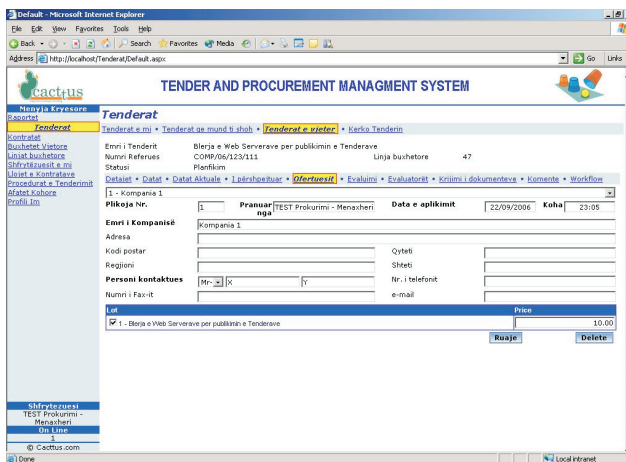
Default - Microsoft Internet Explorer

File Edit View Favorites Tools Help

Back Search Favorites Media

Address http://localhost/Tenderat/Default.aspx Go Links

cactus

TENDER AND PROCUREMENT MANAGMENT SYSTEM

Menyja Kryesore
Raportet
Tenderat
Kontratat
Buxhetet Vjetore
Linjat buxhetore
Shfrytëzuesit e mi
Llojet e Kontratave
Procedurat e Tenderimit
Afatet Kohore
Profili Im

Tenderat

Tenderat e mi • Tenderat qe mund ti shoh • Tenderat e vjeter • Kerko Tenderin

Emri i Tenderit Blerja e Web Serverave per publikimin e Tenderave
Numri Referues COMP/06/123/111 Linja buxhetore 47
Statusi Planfikim

Dataset • Datat • Datat Aktuale • I përshpejtuar • Ofertuesit • Evaluimi • Evaluatorët • Krijimi i dokumenteve • Komente • Workflow

1 - Kompania 1

Plikoja Nr. 1 Pranuar nga TEST Prokurimi - Menaxheri Data e aplikimit 22/09/2006 Koha 23:05

Emri i Kompanisë Kompania 1

Adresa

Kodi postar Qyteti

Regjioni Shteti

Personi kontaktues Mr- X Y Nr. i telefonit

Numri i Fax-it e-mail

| Lot | Price |
|---|---|
| 1 - Blerja e Web Serverave per publikimin e Tenderave | 10.00 |

Ruaje Delete

Shfrytezuesi
TEST Prokurimi - Menaxheri
On Line
1
© Cacttus.com

Done Local intranet